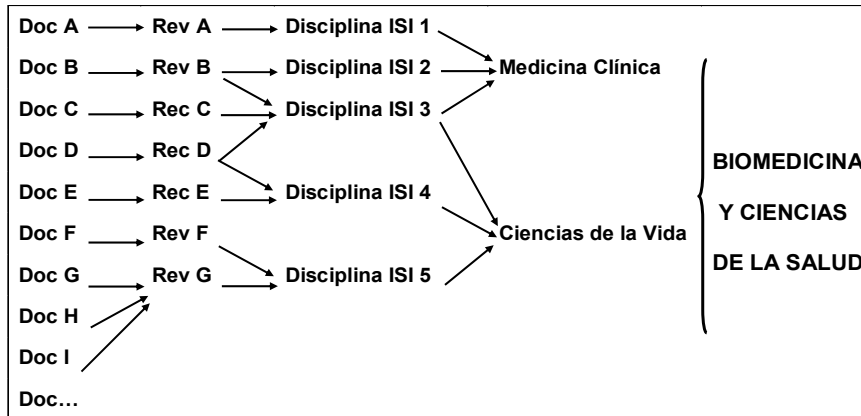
Doc A → Rev A → Disciplina ISI 1
Doc B → Rev B → Disciplina ISI 2 → Medicina Clínica
Doc C → Rec C → Disciplina ISI 3
Doc D → Rec D
Doc E → Rec E → Disciplina ISI 4
Doc F → Rev F → Ciencias de la Vida
Doc G → Rev G → Disciplina ISI 5
Doc H
Doc I
Doc…

BIOMEDICINA
Y CIENCIAS
DE LA SALUD